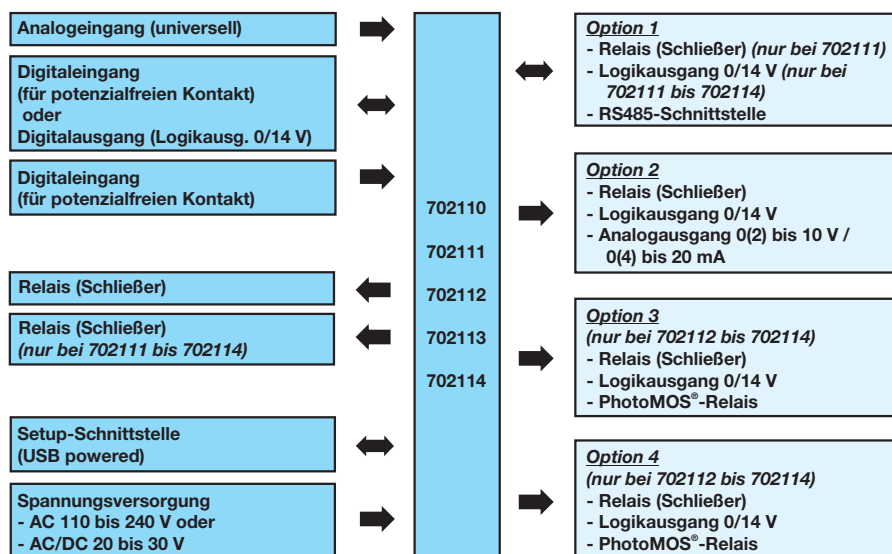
Analogeingang (universell)

Digitaleingang (für potenzialfreien Kontakt) oder Digitalausgang (Logikausg. 0/14 V)

Digitaleingang (für potenzialfreien Kontakt)

Relais (Schließer)

Relais (Schließer) *(nur bei 702111 bis 702114)*

Setup-Schnittstelle (USB powered)

Spannungsversorgung
- AC 110 bis 240 V oder
- AC/DC 20 bis 30 V

702110

702111

702112

702113

702114

*Option 1*
- Relais (Schließer) *(nur bei 702111)*
- Logikausgang 0/14 V *(nur bei 702111 bis 702114)*
- RS485-Schnittstelle

*Option 2*
- Relais (Schließer)
- Logikausgang 0/14 V
- Analogausgang 0(2) bis 10 V / 0(4) bis 20 mA

*Option 3*
*(nur bei 702112 bis 702114)*
- Relais (Schließer)
- Logikausgang 0/14 V
- PhotoMOS®-Relais

*Option 4*
*(nur bei 702112 bis 702114)*
- Relais (Schließer)
- Logikausgang 0/14 V
- PhotoMOS®-Relais